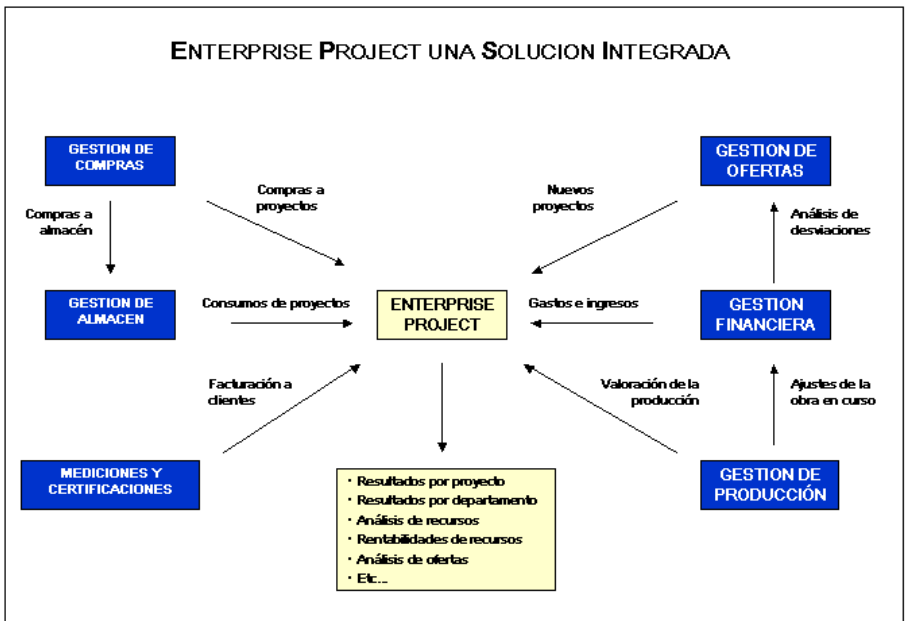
ENTERPRISE PROJECT UNA SOLUCION INTEGRADA

GESTION DE COMPRAS

Compras a proyectos

Nuevos proyectos

GESTION DE OFERTAS

Compras a almacén

Análisis de desviaciones

GESTION DE ALMACEN

Consumos de proyectos

ENTERPRISE PROJECT

Gastos e ingresos

GESTION FINANCIERA

Facturación a clientes

Valoración de la producción

Ajustes de la obra en curso

MEDICIONES Y CERTIFICACIONES

· Resultados por proyecto
· Resultados por departamento
· Análisis de recursos
· Rentabilidades de recursos
· Análisis de ofertas
· Etc...

GESTION DE PRODUCCIÓN